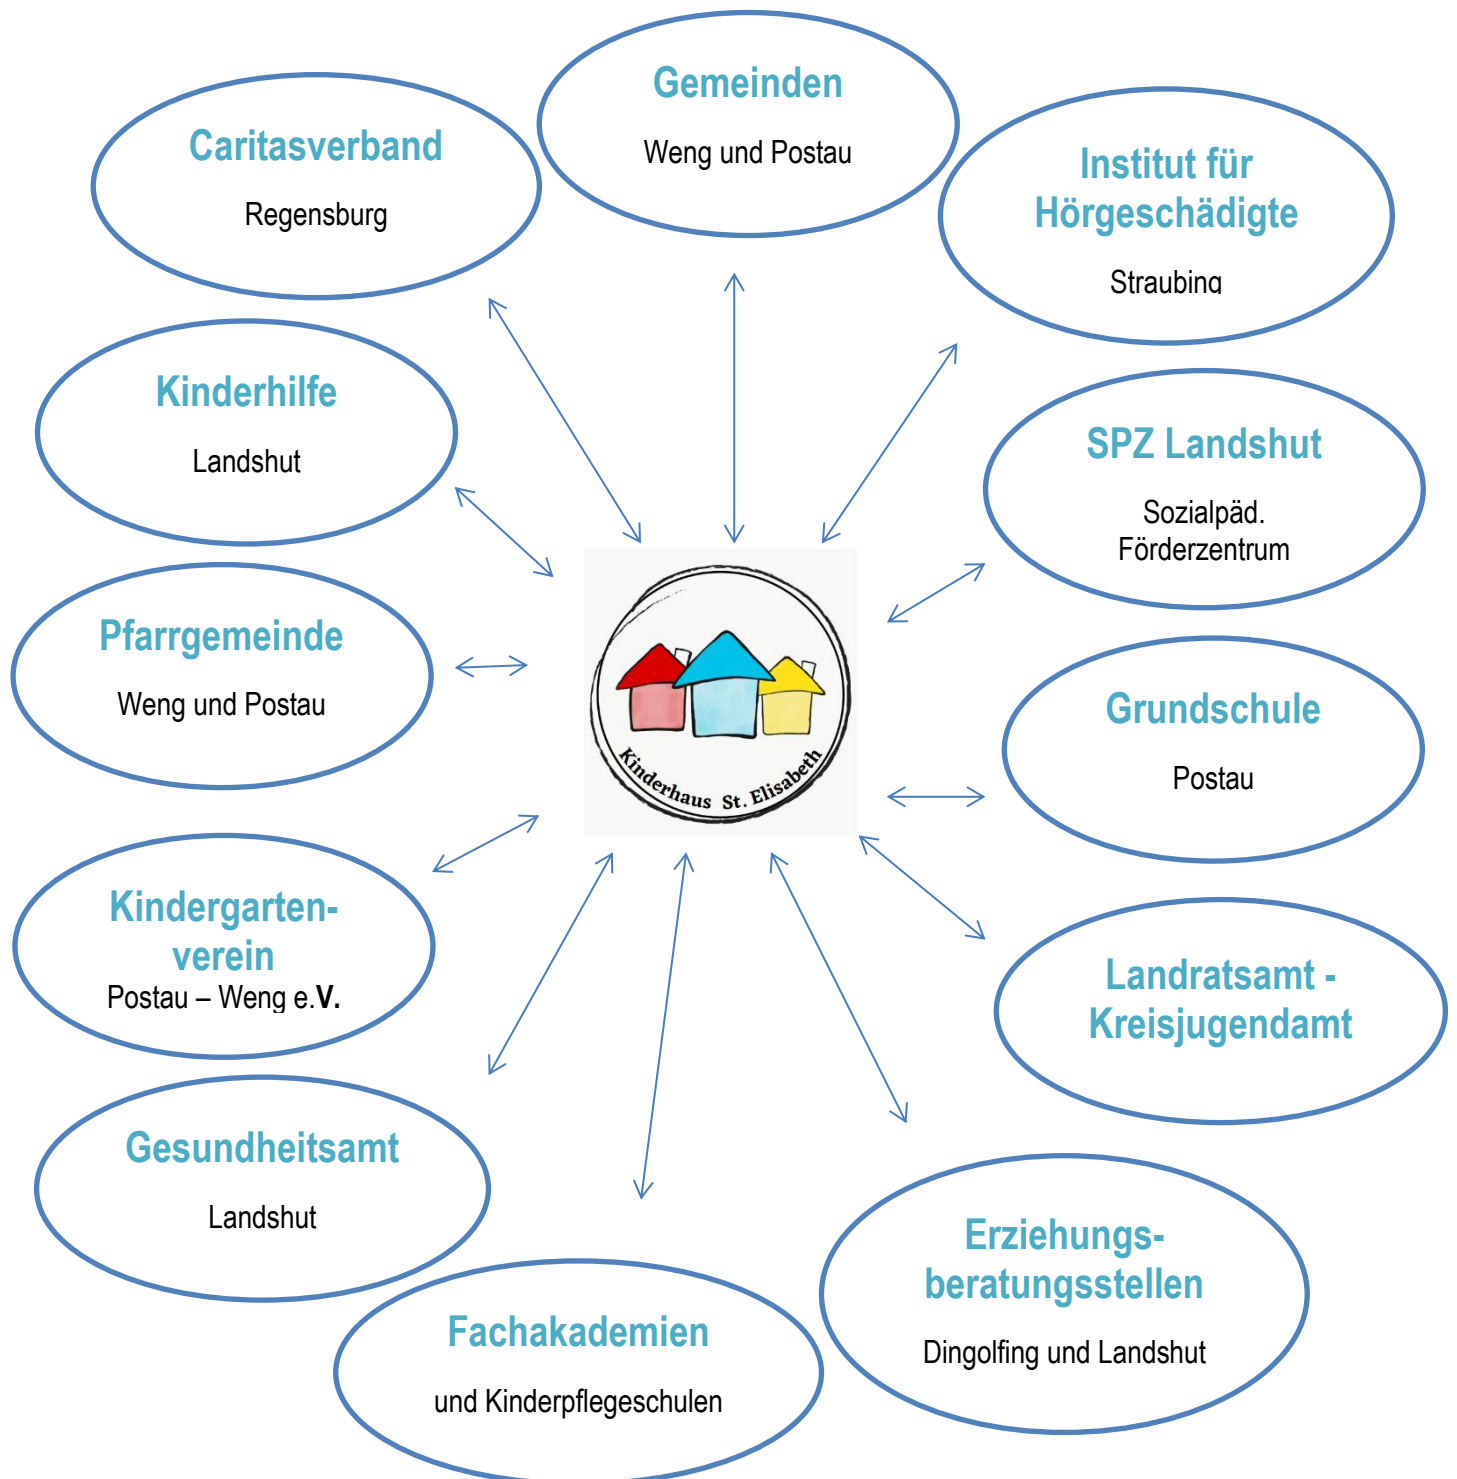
Gemeinden

Weng und Postau

Caritasverband

Regensburg

Institut für Hörgeschädigte

Straubing

Kinderhilfe

Landshut

SPZ Landshut

Sozialpäd. Förderzentrum

Pfarrgemeinde

Weng und Postau

Kinderhaus St. Elisabeth

Grundschule

Postau

Kindergartenverein

Postau – Weng e.V.

Landratsamt - Kreisjugendamt

Gesundheitsamt

Landshut

Erziehungsberatungsstellen

Dingolfing und Landshut

Fachakademien

und Kinderpflegeschulen